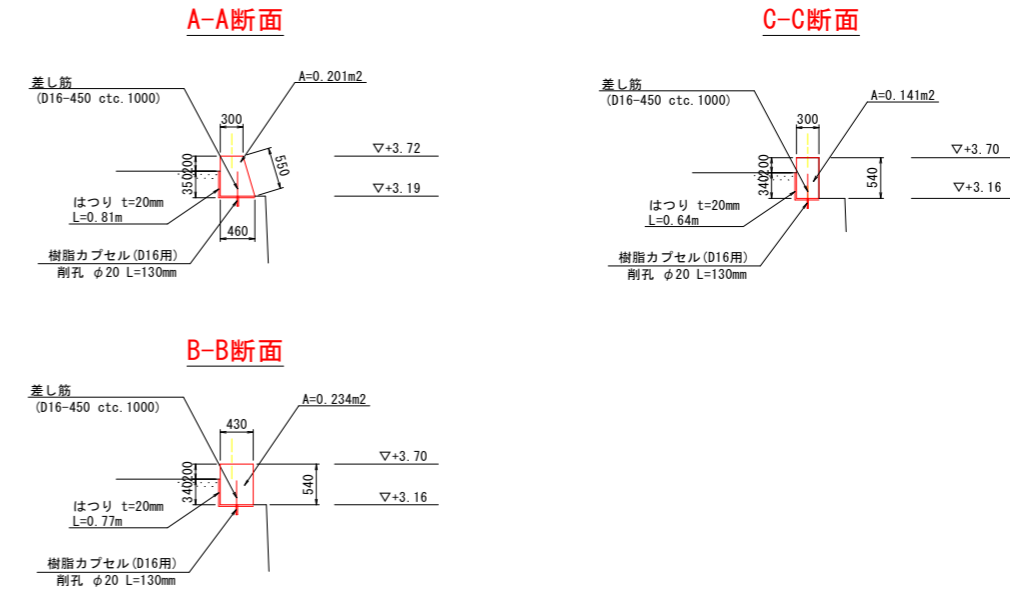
A-A断面

差し筋
(D16-450 ctc.1000)

A=0.201m2

300

550

▽+3.72

350

200

▽+3.19

はつり t=20mm
L=0.81m

460

樹脂カプセル(D16用)
削孔 φ20 L=130mm

C-C断面

差し筋
(D16-450 ctc.1000)

A=0.141m2

300

▽+3.70

340

200

540

▽+3.16

はつり t=20mm
L=0.64m

樹脂カプセル(D16用)
削孔 φ20 L=130mm

B-B断面

差し筋
(D16-450 ctc.1000)

A=0.234m2

430

▽+3.70

340

200

540

▽+3.16

はつり t=20mm
L=0.77m

樹脂カプセル(D16用)
削孔 φ20 L=130mm